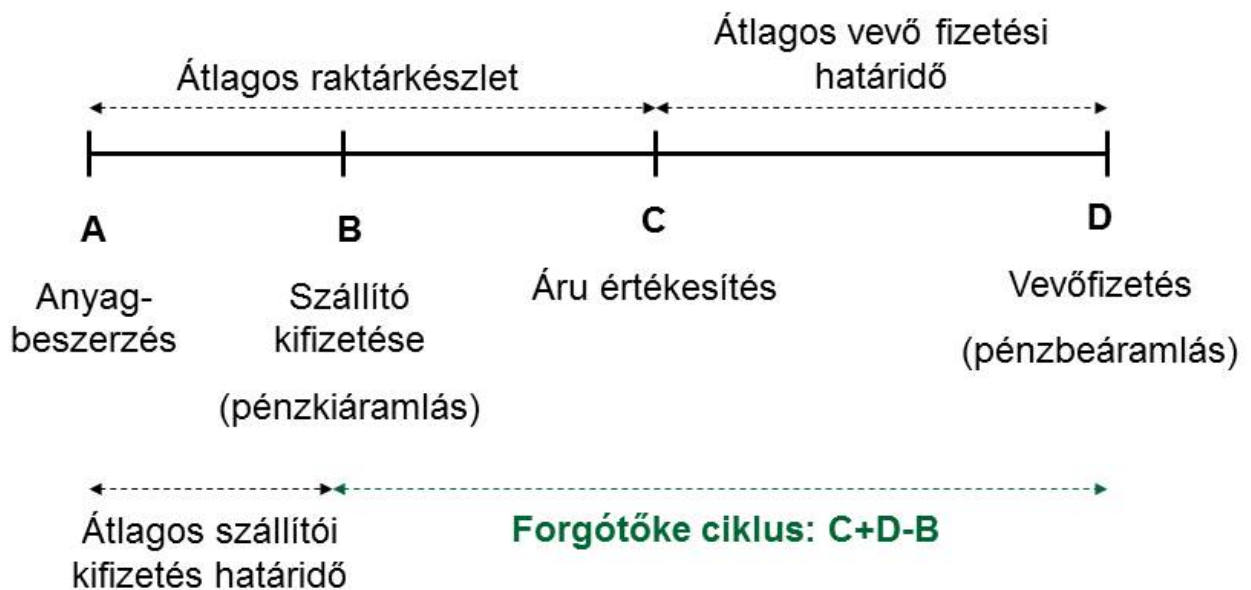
Átlagos raktárkészlet

Átlagos vevő fizetési határidő

A

B

C

D

Anyag-beszerzés

Szállító kifizetése

(pénzkiáramlás)

Áru értékesítés

Vevőfizetés

(pénzbeáramlás)

Átlagos szállítói kifizetés határidő

Forgótőke ciklus: C+D-B